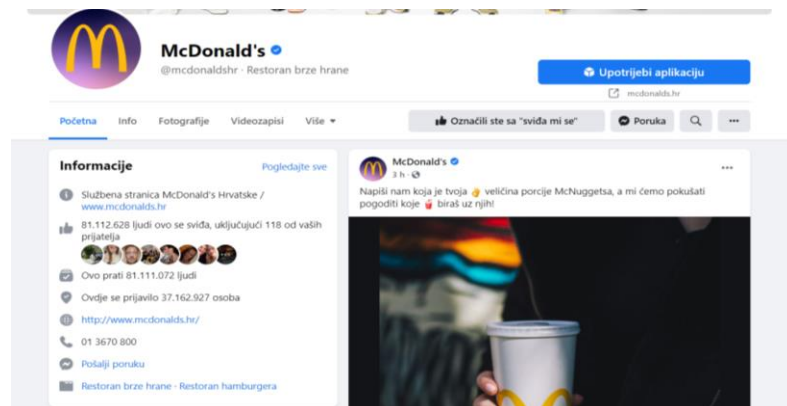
McDonald's
@mcdonaldshr · Restoran brze hrane

Upotrijebi aplikaciju
mcdonalds.hr

Početna Info Fotografije Videozapisi Više

Označili ste sa "sviđa mi se" Poruka

Informacije
Pogledajte sve

Službena stranica McDonald's Hrvatske / www.mcdonalds.hr

81.112.628 ljudi ovo se sviđa, uključujući 118 od vaših prijatelja

Ovo prati 81.111.072 ljudi

Ovdje se prijavilo 37.162.927 osoba

http://www.mcdonalds.hr/

01 3670 800

Pošalji poruku

Restoran brze hrane · Restoran hamburgera

McDonald's
3 h

Napiši nam koja je tvoja veličina porcije McNuggetsa, a mi ćemo pokušati pogoditi koje biraš uz njih!